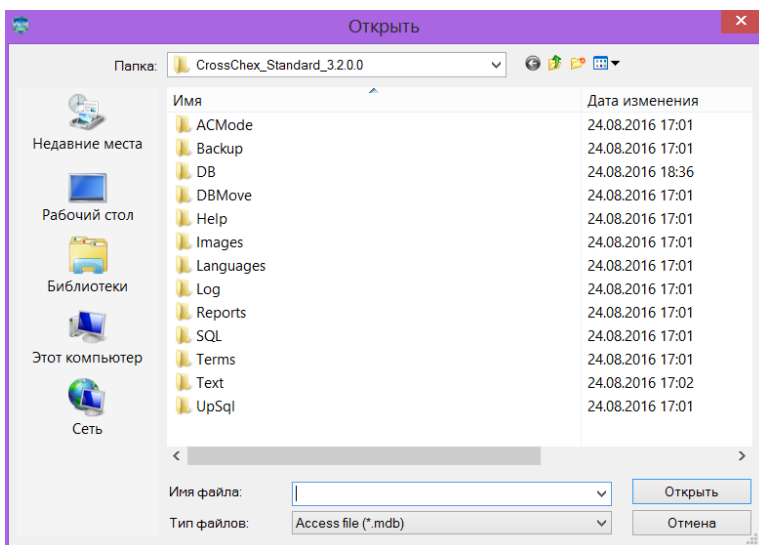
Открыть

Папка: CrossChex_Standard_3.2.0.0

Недавние места
Рабочий стол
Библиотеки
Этот компьютер
Сеть

| Имя | Дата изменения |
|---|---|
| ACMode | 24.08.2016 17:01 |
| Backup | 24.08.2016 17:01 |
| DB | 24.08.2016 18:36 |
| DBMove | 24.08.2016 17:01 |
| Help | 24.08.2016 17:01 |
| Images | 24.08.2016 17:01 |
| Languages | 24.08.2016 17:01 |
| Log | 24.08.2016 17:01 |
| Reports | 24.08.2016 17:01 |
| SQL | 24.08.2016 17:01 |
| Terms | 24.08.2016 17:01 |
| Text | 24.08.2016 17:02 |
| UpSql | 24.08.2016 17:01 |

Имя файла:
Открыть
Тип файлов: Access file (*.mdb)
Отмена